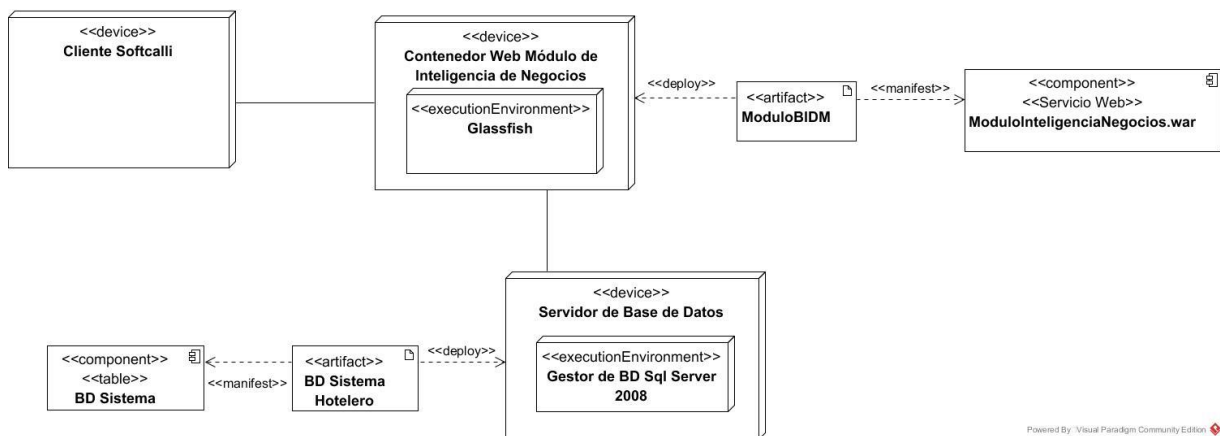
<<device>>
Cliente Softcalli

<<device>>
Contenedor Web Módulo de Inteligencia de Negocios

<<executionEnvironment>>
Glassfish

<<deploy>>

<<artifact>>
ModuloBIDM

<<manifest>>

<<component>>
<<Servicio Web>>
ModuloInteligenciaNegocios.war

<<device>>
Servidor de Base de Datos

<<executionEnvironment>>
Gestor de BD Sql Server 2008

<<deploy>>

<<artifact>>
BD Sistema Hotelero

<<manifest>>

<<component>>
<<table>>
BD Sistema

Powered By: Visual Paradigm Community Edition